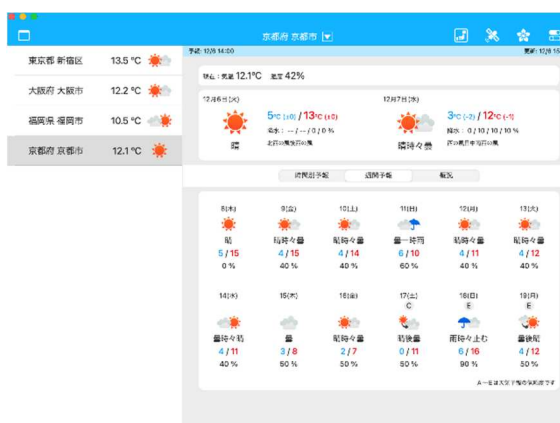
京都府 京都市

東京都 新宿区 13.5 °C
大阪府 大阪市 12.2 °C
福岡県 福岡市 10.5 °C
京都府 京都市 12.1 °C

予報: 12/6 14:00
更新: 12/6 15

現在：気温 12.1°C 湿度 42%

12月6日(火)
5°C [±0] / 13°C [±0]
降水：-- / -- / 0 / 0 %
北西の風後西の風
晴

12月7日(水)
3°C [-2] / 12°C [-1]
降水：0 / 10 / 10 / 10 %
西の風後北西の風
晴時々曇

時間別予報 週間予報 概況

| 8(木) | 9(金) | 10(土) | 11(日) | 12(月) | 13(火) |
|---|---|---|---|---|---|
| 晴 | 晴時々曇 | 晴時々曇 | 曇一時雨 | 晴時々曇 | 晴時々曇 |
| 5 / 15 | 4 / 15 | 4 / 14 | 6 / 10 | 4 / 11 | 4 / 12 |
| 0 % | 40 % | 40 % | 60 % | 40 % | 40 % |

| 14(水) | 15(木) | 16(金) | 17(土) | 18(日) | 19(月) |
|---|---|---|---|---|---|
| | | | C | E | E |
| 曇時々晴 | 曇 | 晴時々曇 | 晴後曇 | 雨時々止む | 曇後晴 |
| 4 / 11 | 3 / 8 | 2 / 7 | 0 / 11 | 6 / 16 | 4 / 12 |
| 40 % | 50 % | 50 % | 50 % | 90 % | 50 % |

A～Eは天気予報の信頼度です